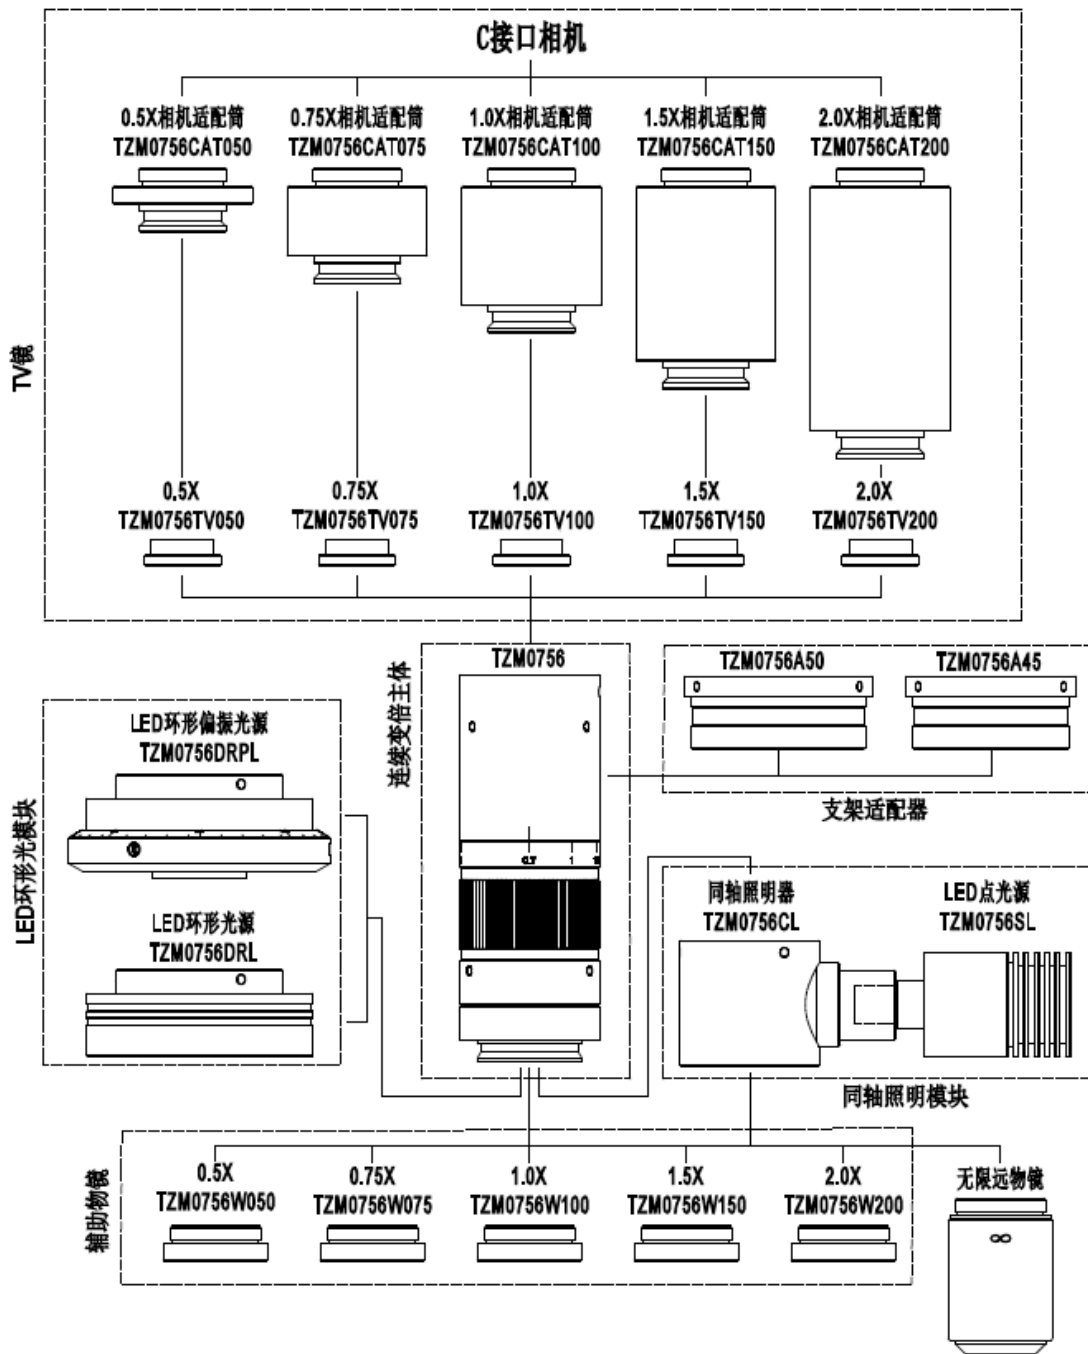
C接口相机

0.5X相机适配筒
TZM0756CAT050

0.75X相机适配筒
TZM0756CAT075

1.0X相机适配筒
TZM0756CAT100

1.5X相机适配筒
TZM0756CAT150

2.0X相机适配筒
TZM0756CAT200

TV镜

0.5X
TZM0756TV050

0.75X
TZM0756TV075

1.0X
TZM0756TV100

1.5X
TZM0756TV150

2.0X
TZM0756TV200

连续变倍主体

TZM0756

0.7 1 1

TZM0756A50

TZM0756A45

支架适配器

LED环形光模块

LED环形偏振光源
TZM0756DRPL

LED环形光源
TZM0756DRL

同轴照明器
TZM0756CL

LED点光源
TZM0756SL

同轴照明模块

辅助物镜

0.5X
TZM0756W050

0.75X
TZM0756W075

1.0X
TZM0756W100

1.5X
TZM0756W150

2.0X
TZM0756W200

无限远物镜

$\infty$